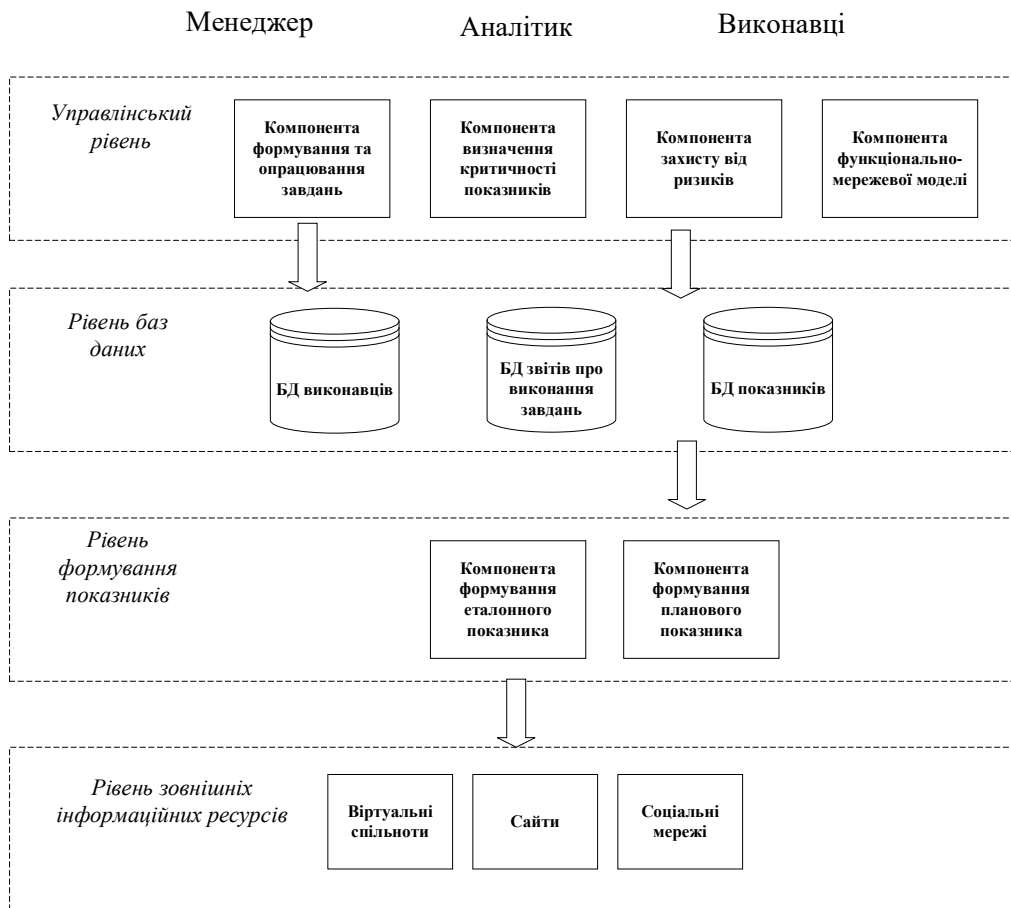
Менеджер

Аналітик

Виконавці

Управлінський рівень

Компонента формування та опрацювання завдань

Компонента визначення критичності показників

Компонента захисту від ризиків

Компонента функціонально-мережевої моделі

Рівень баз даних

БД виконавців

БД звітів про виконання завдань

БД показників

Рівень формування показників

Компонента формування еталонного показника

Компонента формування планового показника

Рівень зовнішніх інформаційних ресурсів

Віртуальні спільноти

Сайти

Соціальні мережі